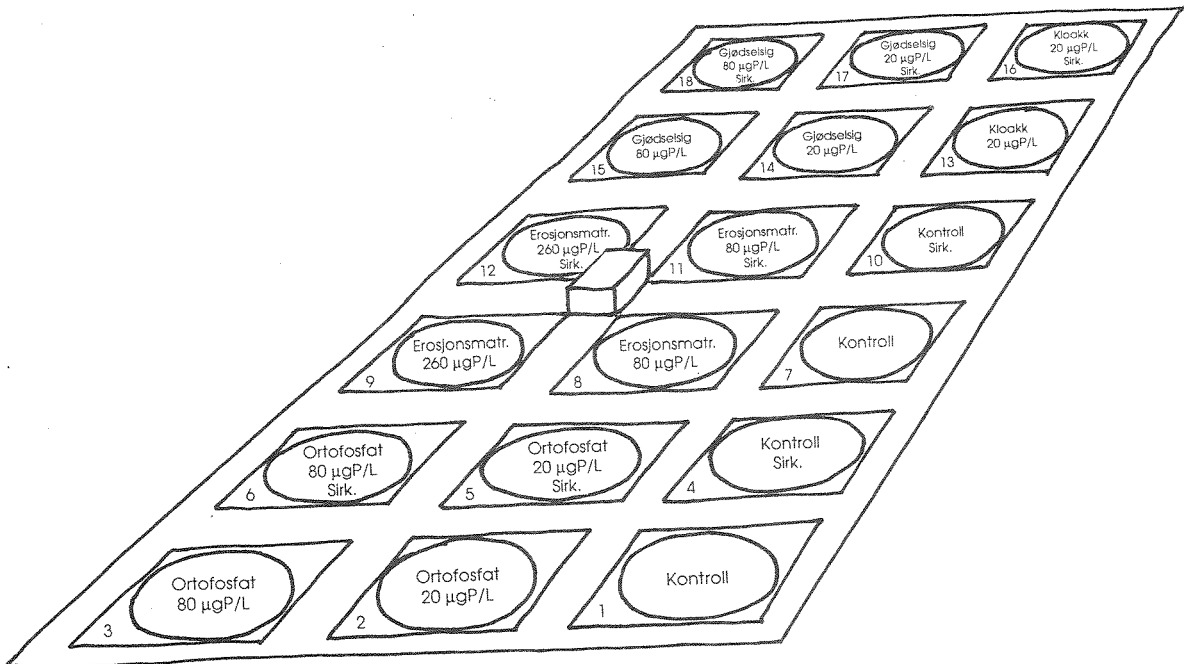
Gjødselsig
80 $\mu$gP/L
Sirk.
18

Gjødselsig
20 $\mu$gP/L
Sirk.
17

Kloakk
20 $\mu$gP/L
Sirk.
16

Gjødselsig
80 $\mu$gP/L
15

Gjødselsig
20 $\mu$gP/L
14

Kloakk
20 $\mu$gP/L
13

Erosjonsmatr.
260 $\mu$gP/L
Sirk.
12

Erosjonsmatr.
80 $\mu$gP/L
Sirk.
11

Kontroll
Sirk.
10

Erosjonsmatr.
260 $\mu$gP/L
9

Erosjonsmatr.
80 $\mu$gP/L
8

Kontroll
7

Ortofosfat
80 $\mu$gP/L
Sirk.
6

Ortofosfat
20 $\mu$gP/L
Sirk.
5

Kontroll
Sirk.
4

Ortofosfat
80 $\mu$gP/L
3

Ortofosfat
20 $\mu$gP/L
2

Kontroll
1